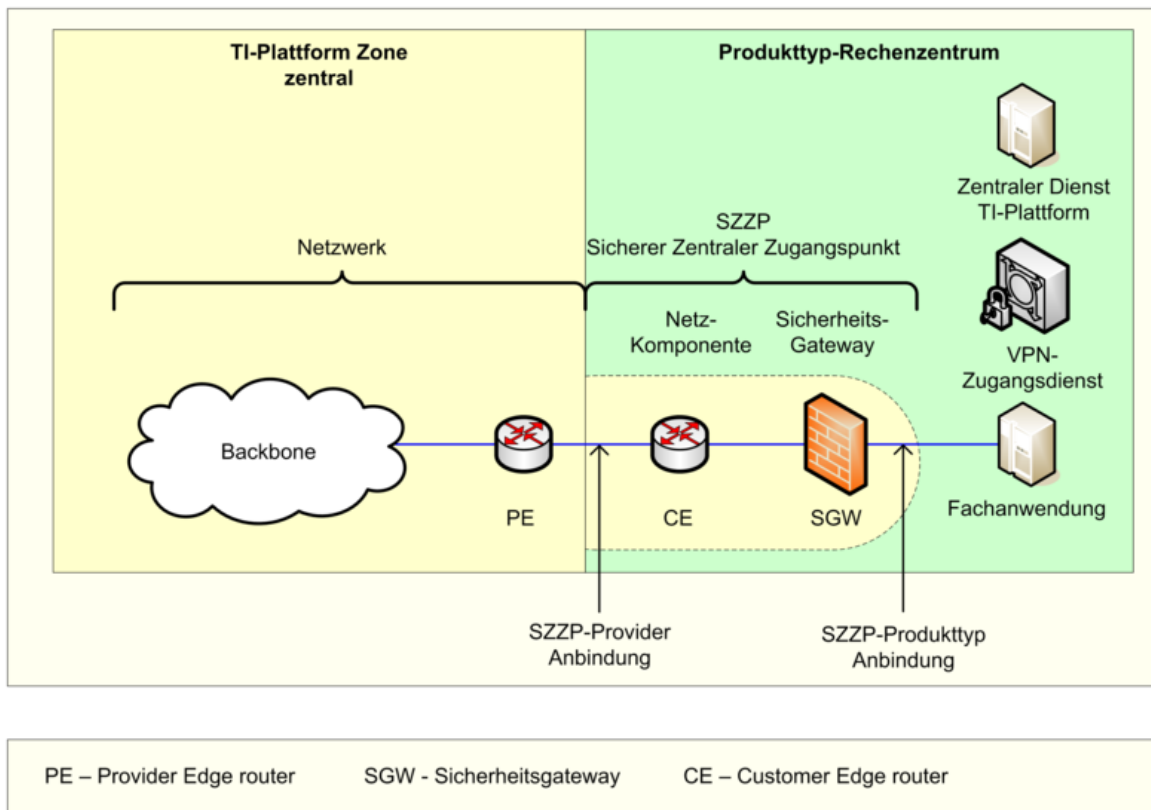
TI-Plattform Zone zentral

Produkttyp-Rechenzentrum

Zentraler Dienst TI-Plattform

SZZP
Sicherer Zentraler Zugangspunkt

Netzwerk

Netz-Komponente

Sicherheits-Gateway

VPN-Zugangsdienst

Backbone

PE

CE

SGW

Fachanwendung

SZZP-Provider Anbindung

SZZP-Produkttyp Anbindung

PE – Provider Edge router SGW - Sicherheitsgateway CE – Customer Edge router